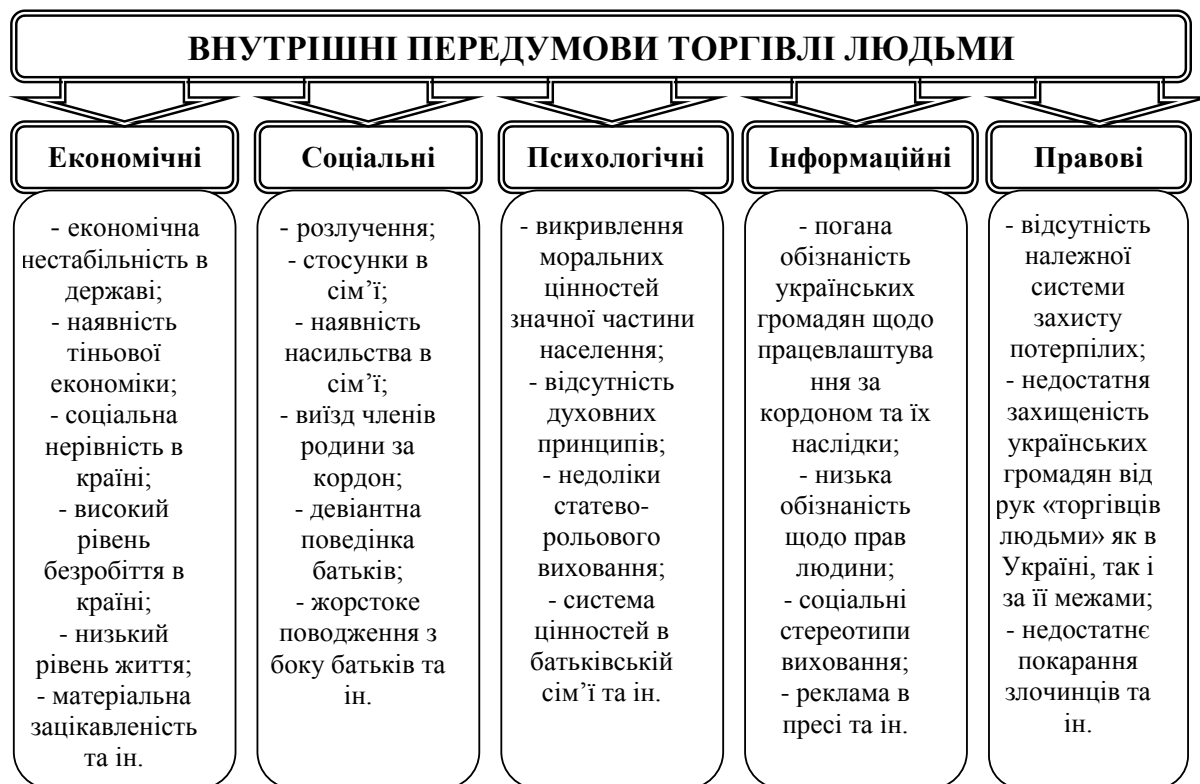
ВНУТРІШНІ ПЕРЕДУМОВИ ТОРГІВЛІ ЛЮДЬМИ

Економічні

- економічна нестабільність в державі;
- наявність тіньової економіки;
- соціальна нерівність в країні;
- високий рівень безробіття в країні;
- низький рівень життя;
- матеріальна зацікавленість та ін.

Соціальні

- розлучення;
- стосунки в сім'ї;
- наявність насильства в сім'ї;
- виїзд членів родини за кордон;
- девіантна поведінка батьків;
- жорстоке поводження з боку батьків та ін.

Психологічні

- викривлення моральних цінностей значної частини населення;
- відсутність духовних принципів;
- недоліки статево-рольового виховання;
- система цінностей в батьківській сім'ї та ін.

Інформаційні

- погана обізнаність українських громадян щодо працевлаштування за кордоном та їх наслідки;
- низька обізнаність щодо прав людини;
- соціальні стереотипи виховання;
- реклама в пресі та ін.

Правові

- відсутність належної системи захисту потерпілих;
- недостатня захищеність українських громадян від рук «торгівців людьми» як в Україні, так і за її межами;
- недостатнє покарання злочинців та ін.